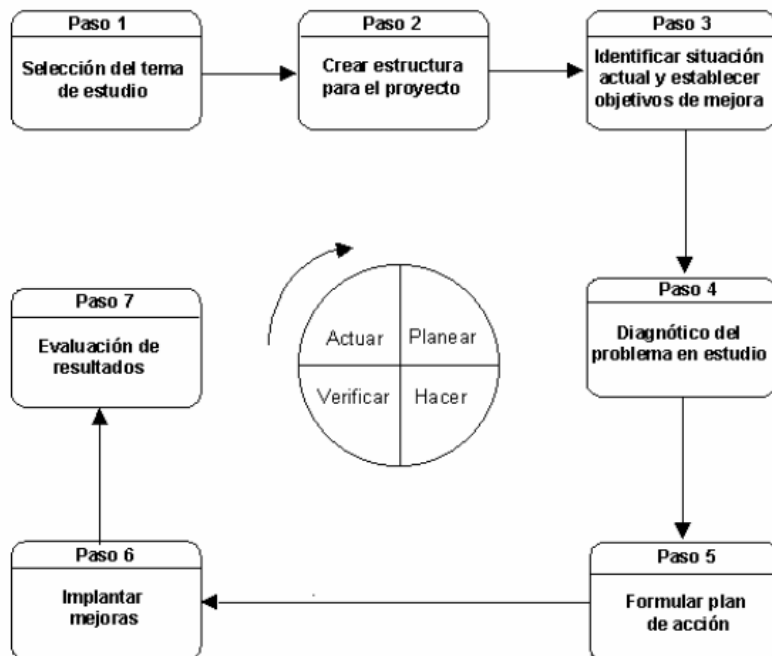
Paso 1
Selección del tema de estudio

Paso 2
Crear estructura para el proyecto

Paso 3
Identificar situación actual y establecer objetivos de mejora

Paso 4
Diagnótico del problema en estudio

Paso 5
Formular plan de acción

Paso 6
Implantar mejoras

Paso 7
Evaluación de resultados

Actuar
Planear
Verificar
Hacer